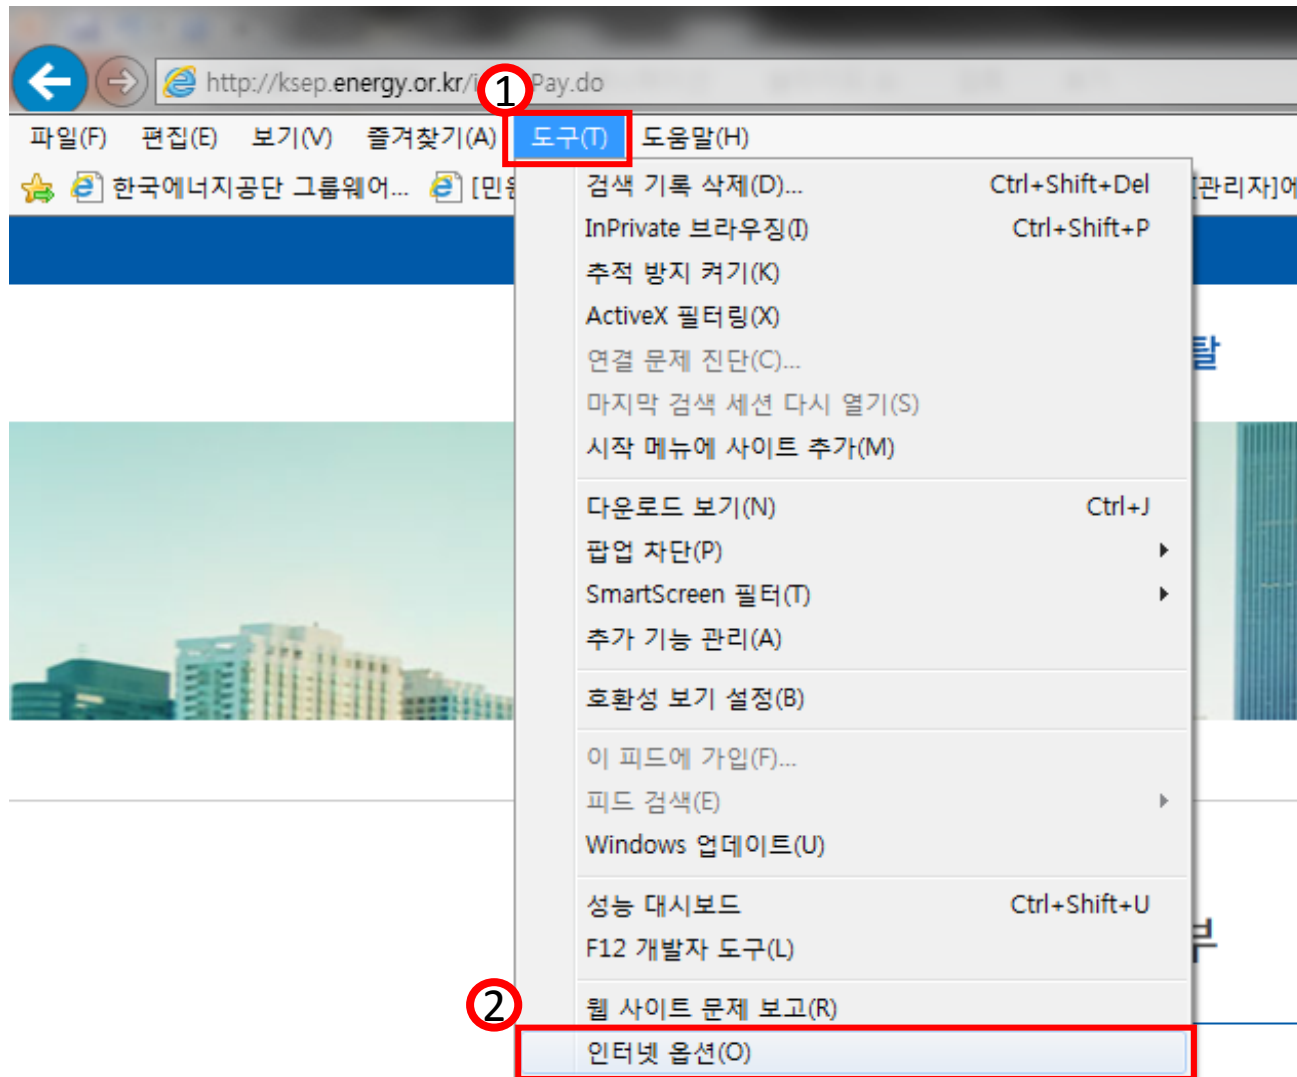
http://ksep.energy.or.kr/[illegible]Pay.do
①
파일(F) 편집(E) 보기(V) 즐겨찾기(A) 도구(T) 도움말(H)
한국에너지공단 그룹웨어... [민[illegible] [관리자]에

검색 기록 삭제(D)... Ctrl+Shift+Del
InPrivate 브라우징(I) Ctrl+Shift+P
추적 방지 켜기(K)
ActiveX 필터링(X)
연결 문제 진단(C)...
마지막 검색 세션 다시 열기(S)
시작 메뉴에 사이트 추가(M)

다운로드 보기(N) Ctrl+J
팝업 차단(P)
SmartScreen 필터(T)
추가 기능 관리(A)

호환성 보기 설정(B)

이 피드에 가입(F)...
피드 검색(E)
Windows 업데이트(U)

성능 대시보드 Ctrl+Shift+U
F12 개발자 도구(L)

②
웹 사이트 문제 보고(R)
인터넷 옵션(O)

탈
부